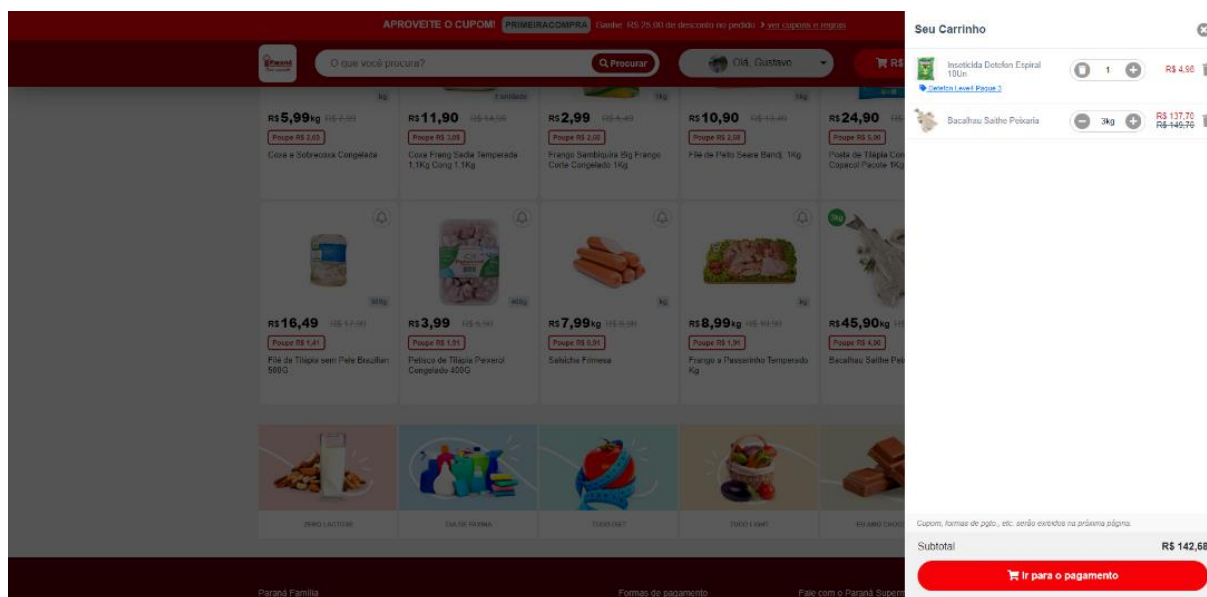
APROVEITE O CUPOM! PRIMEIRACOMPRA Ganhe R$ 25,00 de desconto no pedido > ver cupons e regras

O que você procura?
Procurar
Olá, Gustavo

R$5,99kg R$ 7,99
Poupe R$ 2,00
Coxa e Sobrecoxa Congelada

R$11,90 R$ 14,90
Poupe R$ 3,00
Coxa Frang Sadia Temperada 1,1Kg Cong 1,1Kg

R$2,99 R$ 5,40
Poupe R$ 2,00
Frango Sambiquira Big Frango Corte Congelado 1Kg

R$10,90 R$ 13,40
Poupe R$ 2,50
Filé de Peito Seara Band. 1Kg

R$24,90
Poupe R$ 5,00
Posta de Tilápia Congelada Copacol Pacote 1Kg

R$16,49 R$ 17,90
Poupe R$ 1,41
Filé de Tilápia sem Pele Brazilian 500G

R$3,99 R$ 5,90
Poupe R$ 1,91
Petisco de Tilápia Peixerol Congelado 400G

R$7,99kg R$ 8,90
Poupe R$ 0,91
Salsicha Frimesa

R$8,99kg R$ 10,90
Poupe R$ 1,91
Frango a Passarinho Temperado Kg

R$45,90kg
Poupe R$ 4,00
Bacalhau Saithe Pe

ZERO LACTOSE
LIVRE DE FARINHA
TUDO DIET
TUDO LIGHT

Paraná Família
Formas de pagamento
Fale com o Paraná Super

Seu Carrinho
Inseticida Detefon Espiral 10Un
1
R$ 4,98
Detefon Leve4 Pague 3
Bacalhau Saithe Peixaria
3kg
R$ 137,70
R$ 149,70
Cupom, formas de pgto., etc. serão exibidos na próxima página.
Subtotal
R$ 142,68
Ir para o pagamento